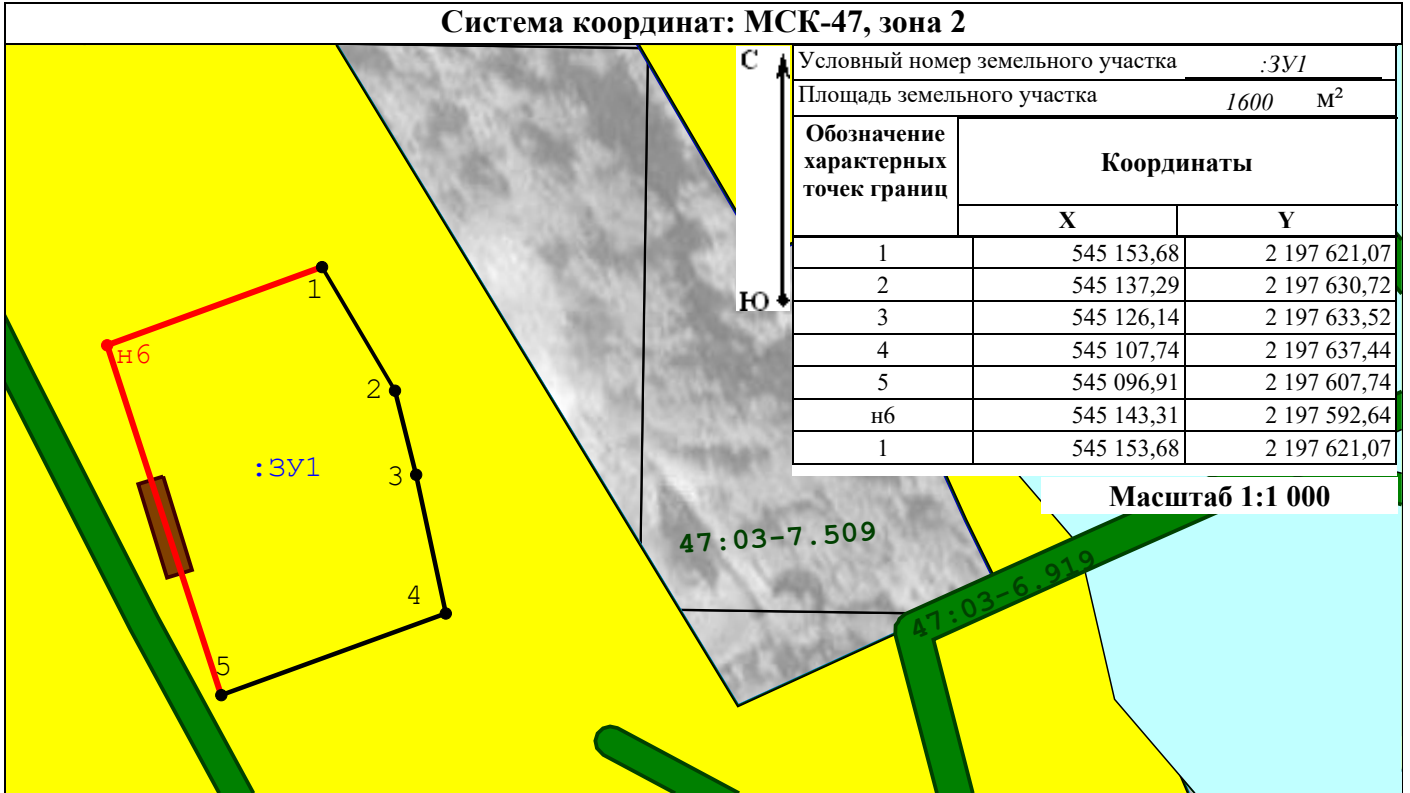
Система координат: МСК-47, зона 2

С

Ю

Условный номер земельного участка :ЗУ1

Площадь земельного участка 1600 м$^2$

| Обозначение характерных точек границ | Координаты X | Координаты Y |
|---|---|---|
| 1 | 545 153,68 | 2 197 621,07 |
| 2 | 545 137,29 | 2 197 630,72 |
| 3 | 545 126,14 | 2 197 633,52 |
| 4 | 545 107,74 | 2 197 637,44 |
| 5 | 545 096,91 | 2 197 607,74 |
| н6 | 545 143,31 | 2 197 592,64 |
| 1 | 545 153,68 | 2 197 621,07 |

Масштаб 1:1 000

1
н6
2
:ЗУ1
3
4
5

47:03-7.509
47:03-6.919